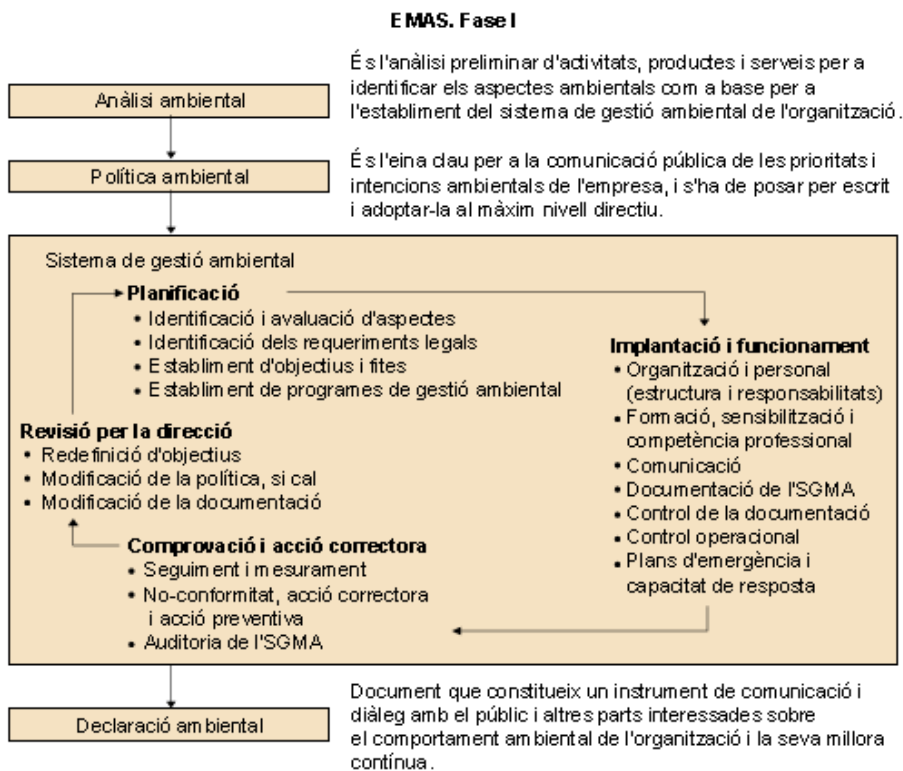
EMAS. Fase I

Anàlisi ambiental

És l'anàlisi preliminar d'activitats, productes i serveis per a identificar els aspectes ambientals com a base per a l'establiment del sistema de gestió ambiental de l'organització.

Política ambiental

És l'eina clau per a la comunicació pública de les prioritats i intencions ambientals de l'empresa, i s'ha de posar per escrit i adoptar-la al màxim nivell directiu.

Sistema de gestió ambiental

Planificació
• Identificació i avaluació d'aspectes
• Identificació dels requeriments legals
• Establiment d'objectius i fites
• Establiment de programes de gestió ambiental

Implantació i funcionament
• Organització i personal (estructura i responsabilitats)
• Formació, sensibilització i competència professional
• Comunicació
• Documentació de l'SGMA
• Control de la documentació
• Control operacional
• Plans d'emergència i capacitat de resposta

Revisió per la direcció
• Redefinició d'objectius
• Modificació de la política, si cal
• Modificació de la documentació

Comprovació i acció correctora
• Seguiment i mesurament
• No-conformitat, acció correctora i acció preventiva
• Auditoria de l'SGMA

Declaració ambiental

Document que constitueix un instrument de comunicació i diàleg amb el públic i altres parts interessades sobre el comportament ambiental de l'organització i la seva millora contínua.